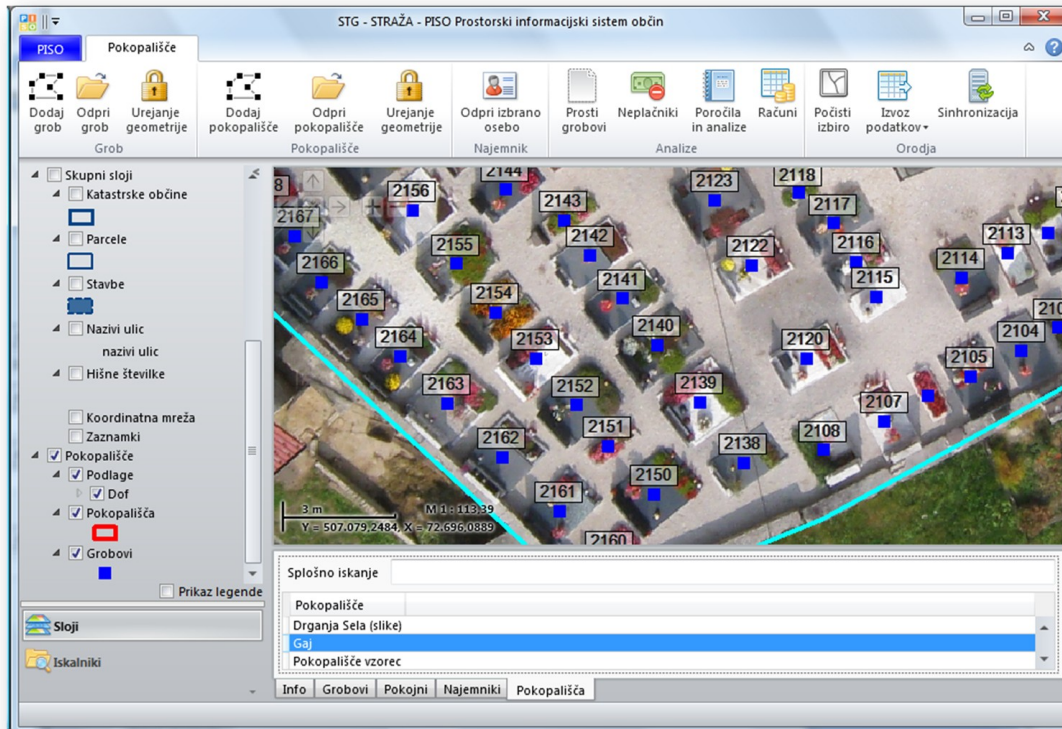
STG - STRAŽA - PISO Prostorski informacijski sistem občin

PISO
Pokopališče

Dodaj grob
Odpri grob
Urejanje geometrije
Grob

Dodaj pokopališče
Odpri pokopališče
Urejanje geometrije
Pokopališče

Odpri izbrano osebo
Najemnik

Prosti grobovi
Neplačniki
Poročila in analize
Računi
Analize

Počisti izbiro
Izvoz podatkov
Sinhronizacija
Orodja

Skupni sloji
Katastrske občine
Parcele
Stavbe
Nazivi ulic
nazivi ulic
Hišne številke
Koordinatna mreža
Zaznamki
Pokopališče
Podlage
Dof
Pokopališča
Grobovi
Prikaz legende

Sloji
Iskalniki

8
2156
2144
2143
2123
2118
2117
2167
2142
2155
2122
2116
2113
2166
2141
2114
2115
2154
2165
2140
210
2164
2153
2120
2104
2105
2163
2152
2139
2107
2151
2162
2138
2108
2150
2161
2160

3 m
M 1 : 113,39
Y = 507.079,2484, X = 72.696,0889

Splošno iskanje
Pokopališče
Drganja Sela (slike)
Gaj
Pokopališče vzorec

Info
Grobovi
Pokojni
Najemniki
Pokopališča